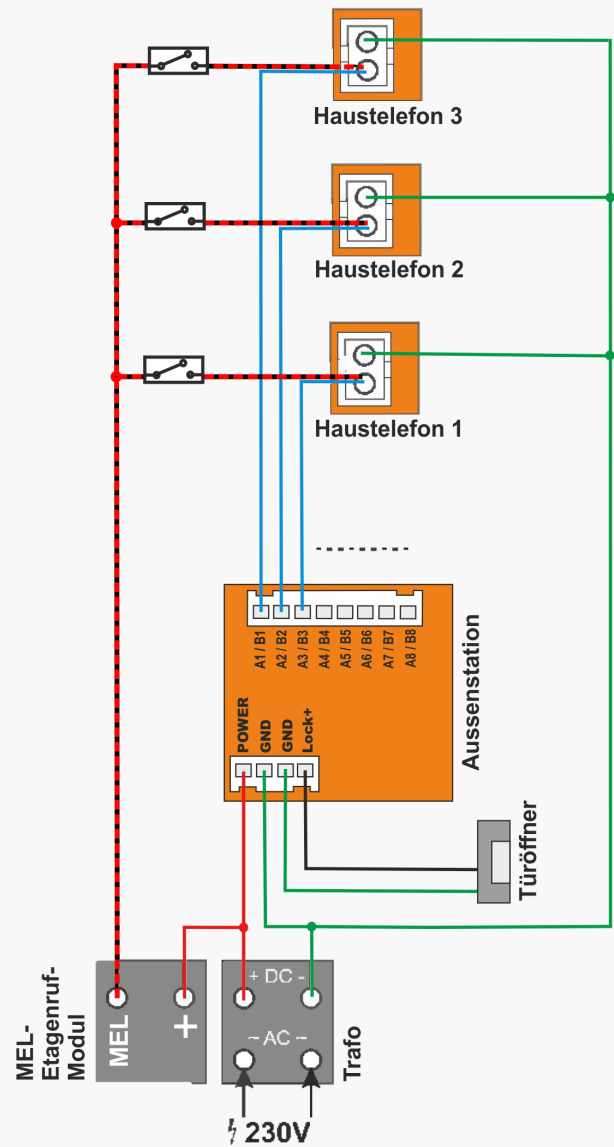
Haustelefon 3

Haustelefon 2

Haustelefon 1

A1 / B1 A2 / B2 A3 / B3 A4 / B4 A5 / B5 A6 / B6 A7 / B7 A8 / B8

Aussenstation

POWER GND GND Lock+

Türöffner

MEL-Etagenruf-Modul

MEL +

+ DC -

~ AC ~

Trafo

230V